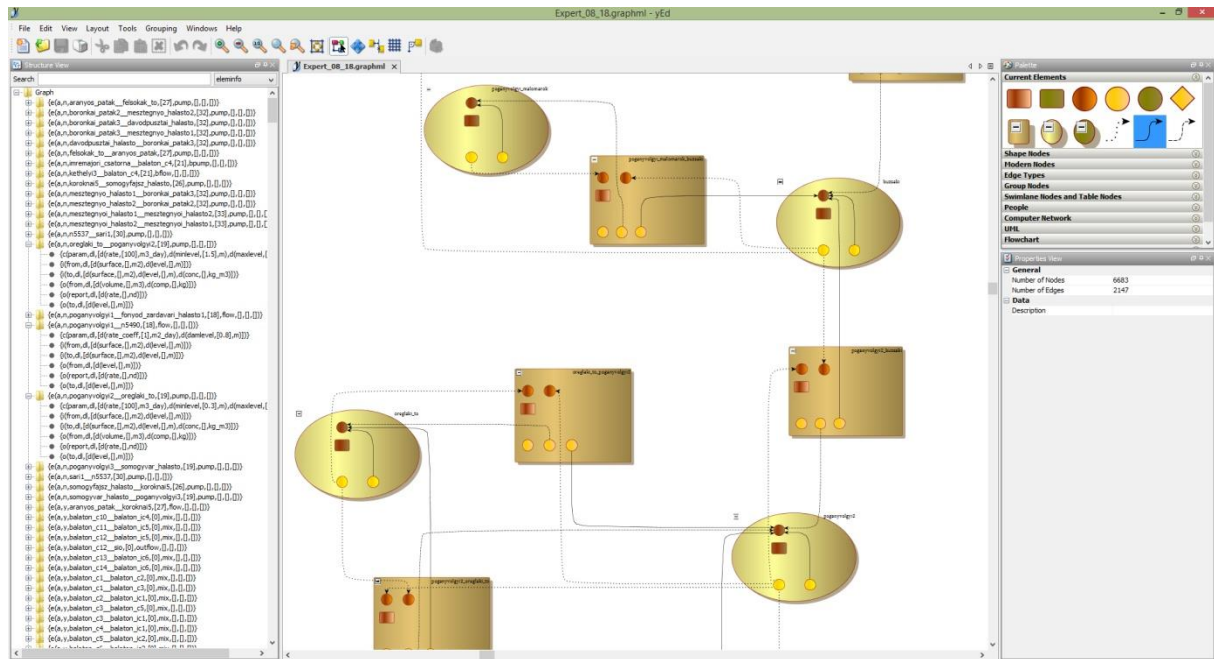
Expert_08_18.graphml - yEd

File Edit View Layout Tools Grouping Windows Help

Structure View

Search eleminfo

Graph
{e(a,n,aranyos_patak__felsokak_to,[27],pump,[],[],[])}
{e(a,n,boronkai_patak2__mesztegnyo_halasto2,[32],pump,[],[],[])}
{e(a,n,boronkai_patak3__davodpusztai_halasto,[32],pump,[],[],[])}
{e(a,n,boronkai_patak3__mesztegnyo_halasto1,[32],pump,[],[],[])}
{e(a,n,davodpusztai_halasto__boronkai_patak3,[32],pump,[],[],[])}
{e(a,n,felsokak_to__aranyos_patak,[27],pump,[],[],[])}
{e(a,n,imremajori_csatorna__balaton_c4,[21],bpump,[],[],[])}
{e(a,n,kethelyi3__balaton_c4,[21],bflow,[],[],[])}
{e(a,n,koroknai5__somogyfajsz_halasto,[26],pump,[],[],[])}
{e(a,n,mesztegnyo_halasto1__boronkai_patak3,[32],pump,[],[],[])}
{e(a,n,mesztegnyo_halasto2__boronkai_patak2,[32],pump,[],[],[])}
{e(a,n,mesztegnyoi_halasto1__mesztegnyoi_halasto2,[33],pump,[],[],[